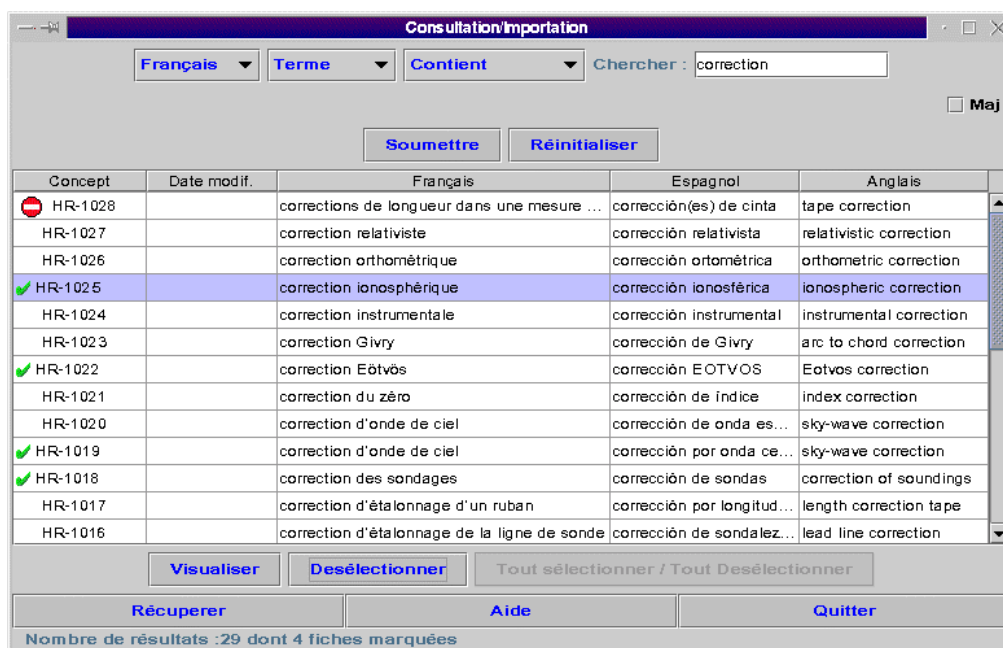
Consultation/Importation

Français ▼ Terme ▼ Contient ▼ Chercher : correction

Maj

Soumettre Réinitialiser

| Concept | Date modif. | Français | Espagnol | Anglais |
|---|---|---|---|---|
| HR-1028 | | corrections de longueur dans une mesure ... | corrección(es) de cinta | tape correction |
| HR-1027 | | correction relativiste | corrección relativista | relativistic correction |
| HR-1026 | | correction orthométrique | corrección ortométrica | orthometric correction |
| HR-1025 | | correction ionosphérique | corrección ionosférica | ionospheric correction |
| HR-1024 | | correction instrumentale | corrección instrumental | instrumental correction |
| HR-1023 | | correction Givry | corrección de Givry | arc to chord correction |
| HR-1022 | | correction Eötvös | corrección EOTVOS | Eotvos correction |
| HR-1021 | | correction du zéro | corrección de índice | index correction |
| HR-1020 | | correction d'onde de ciel | corrección de onda es... | sky-wave correction |
| HR-1019 | | correction d'onde de ciel | corrección por onda ce... | sky-wave correction |
| HR-1018 | | correction des sondages | corrección de sondas | correction of soundings |
| HR-1017 | | correction d'étalonnage d'un ruban | corrección por longitud... | length correction tape |
| HR-1016 | | correction d'étalonnage de la ligne de sonde | corrección de sondalez... | lead line correction |

Visualiser Desélectionner Tout sélectionner / Tout Desélectionner

Récuperer Aide Quitter

Nombre de résultats :29 dont 4 fiches marquées